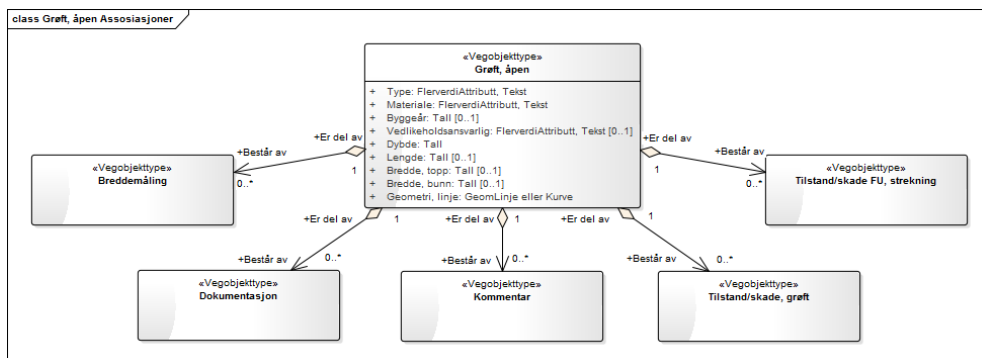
class Grøft, åpen Assosiasjoner

«Vegobjekttype»
Grøft, åpen

+ Type: FlerverdiAttributt, Tekst
+ Materiale: FlerverdiAttributt, Tekst
+ Byggeår: Tall [0..1]
+ Vedlikeholdsansvarlig: FlerverdiAttributt, Tekst [0..1]
+ Dybde: Tall
+ Lengde: Tall [0..1]
+ Bredde, topp: Tall [0..1]
+ Bredde, bunn: Tall [0..1]
+ Geometri, linje: GeomLinje eller Kurve

+Er del av
1
+Består av
0..*
«Vegobjekttype»
Breddemåling

+Er del av
1
+Består av
0..*
«Vegobjekttype»
Tilstand/skade FU, strekning

+Er del av
1
+Består av
0..*
«Vegobjekttype»
Dokumentasjon

+Er del av
1
+Består av
0..*
«Vegobjekttype»
Kommentar

+Er del av
1
+Består av
0..*
«Vegobjekttype»
Tilstand/skade, grøft